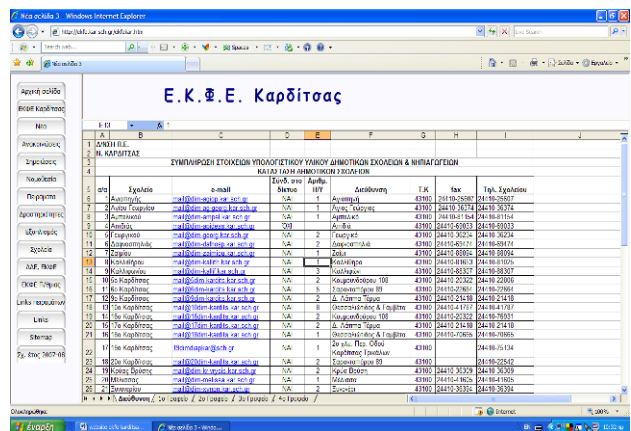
Νέα σελίδα 3 - Windows Internet Explorer

http://ekfe.kar.sch.gr/ekfe.htm

Νέα σελίδα 3

Αρχική σελίδα
Ε.Κ.Φ.Ε. Καρδίτσας
Νέα
Ανακοινώσεις
Σεμινάρια
Νομοθεσία
Πειράματα
Δραστηριότητες
Εξοπλισμός
Σχολεία
ΑΝΕ. ΠΕΙΡ
Εκθεσ. Τεχνης
Links παρουσίασης
Links
Sitemap
Σχ. έτος 2007-08

Ε.Κ.Φ.Ε. Καρδίτσας

| | A | B | C | D | E | F | G | H | I |
|---|---|---|---|---|---|---|---|---|---|
| 1 | Δ/ΝΣΗ Π.Ε. | | | | | | | | |
| 2 | Ν. ΚΑΡΔΙΤΣΑΣ | | | | | | | | |
| 3 | ΣΥΜΠΛΗΡΩΣΗ ΣΤΟΙΧΕΙΩΝ ΥΠΟΛΟΓΙΣΤΙΚΟΥ ΥΛΙΚΟΥ ΔΗΜΟΤΙΚΩΝ ΣΧΟΛΕΙΩΝ & ΝΗΠΙΑΓΩΓΕΙΩΝ | | | | | | | | |
| 4 | ΚΑΤΑΣΤΑΣΗ ΔΗΜΟΤΙΚΩΝ ΣΧΟΛΕΙΩΝ | | | | | | | | |
| 5 | α/α | Σχολείο | e-mail | Συνδ. στο δίκτυο | Αριθμ. Η/Υ | Διεύθυνση | Τ.Κ | fax | Τηλ. Σχολείου |
| 6 | 1 | Αγναντερής | mail@dim-agnan.kar.sch.gr | ΝΑΙ | 1 | Αγναντερή | 43100 | 24410-25697 | 24410-25697 |
| 7 | 2 | Αγίου Γεωργίου | mail@dim-ag-georg.kar.sch.gr | ΝΑΙ | | Άγιος Γεώργιος | 43100 | 24410 36374 | 24410-36374 |
| 8 | 3 | Αμπελικού | mail@dim-ampel.kar.sch.gr | ΝΑΙ | | Αμπελικό | 43100 | 24410-81164 | 24410-81164 |
| 9 | 4 | Ανθιάς | mail@dim-anthias.kar.sch.gr | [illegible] | | Ανθιά | 43100 | 24410-59033 | 24410-59033 |
| 10 | 5 | Γεωργικού | mail@dim-georg.kar.sch.gr | ΝΑΙ | 2 | Γεωργικό | 43100 | 24410 36234 | 24410-36234 |
| 11 | 6 | Δαφνοσπηλιάς | mail@dim-dafnosp.kar.sch.gr | ΝΑΙ | 2 | Δαφνοσπηλιά | 43100 | 24410-69474 | 24410-69474 |
| 12 | 7 | Ζαΐμίου | mail@dim-zaimiou.kar.sch.gr | ΝΑΙ | 2 | Ζαΐμι | 43100 | 24410 88094 | 24410-88094 |
| 13 | 8 | Καλλιθήρου | mail@dim-kallith.kar.sch.gr | ΝΑΙ | 1 | Καλλίθηρο | 43100 | 24410-81026 | 24410-81026 |
| 14 | 9 | Καλλιφωνίου | mail@dim-kallif.kar.sch.gr | ΝΑΙ | 1 | Καλλιφώνι | 43100 | 24410-88307 | 24410-88307 |
| 15 | 10 | 6ο Καρδίτσας | mail@6dim-kardits.kar.sch.gr | ΝΑΙ | 2 | Κουμουνδούρου 100 | 43100 | 24410 22322 | 24410-22606 |
| 16 | 11 | 8ο Καρδίτσας | mail@8dim-kardits.kar.sch.gr | ΝΑΙ | 5 | Σαρανταπόρου 89 | 43100 | 24410-27684 | 24410-27684 |
| 17 | 12 | 9ο Καρδίτσας | mail@9dim-kardits.kar.sch.gr | ΝΑΙ | 2 | Δ. Λάππα Τέρμα | 43100 | 24410 21418 | 24410-21418 |
| 18 | 13 | 10ο Καρδίτσας | mail@10dim-kardits.kar.sch.gr | ΝΑΙ | 8 | Θεσσαλιώτιδος & Γεμίστου | 43100 | 24410-41767 | 24410-41767 |
| 19 | 14 | 11ο Καρδίτσας | mail@11dim-kardits.kar.sch.gr | ΝΑΙ | 2 | Κουμουνδούρου 106 | 43100 | 24410-22322 | 24410-76931 |
| 20 | 15 | 12ο Καρδίτσας | mail@12dim-kardits.kar.sch.gr | ΝΑΙ | 2 | Δ. Λάππα Τέρμα | 43100 | 24410 21418 | 24410-21418 |
| 21 | 16 | 14ο Καρδίτσας | mail@14dim-kardits.kar.sch.gr | ΝΑΙ | 2 | Θεσσαλιώτιδος & Γεμίστου | 43100 | 24410-70865 | 24410-70865 |
| 22 | 17 | 16ο Καρδίτσας | 16kardiagiav@sch.gr | ΝΑΙ | | 2ο χλμ. Περ. Οδού Καρδίτσας Τρικάλων | 43100 | | 24410-75134 |
| 23 | 18 | 20ο Καρδίτσας | mail@20dim-kardits.kar.sch.gr | ΝΑΙ | 2 | Σαρανταπόρου 89 | 43100 | | 24410-22542 |
| 24 | 19 | Κρύας Βρύσης | mail@dim-kr-vrys.kar.sch.gr | ΝΑΙ | 2 | Κρύα Βρύση | 43100 | 24410 36309 | 24410-36309 |
| 25 | 20 | Μελισσας | mail@dim-melissa.kar.sch.gr | ΝΑΙ | 2 | Μέλισσα | 43100 | 24410-41625 | 24410-41625 |
| 26 | 21 | Συκεωνίου | mail@dim-sykeon.kar.sch.gr | ΝΑΙ | 2 | Συκεώνι | 43100 | 24410-36394 | 24410-36394 |

Διευθύνσεις / 2ο Γραφείο / 2ο Γραφείο / 3ο Γραφείο / 4ο Γραφείο

Ολοκληρώθηκε
Internet
100%
έναρξη